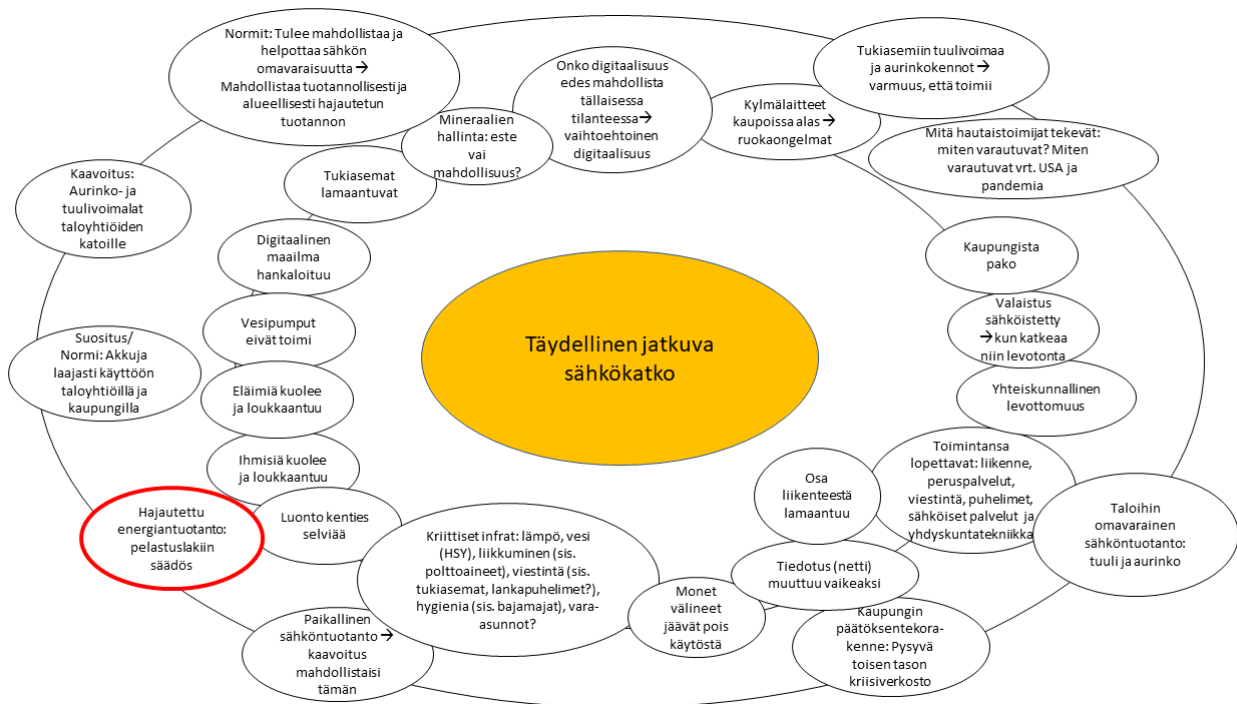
Normit: Tulee mahdollistaa ja helpottaa sähkön omavaraisuutta → Mahdollistaa tuotannollisesti ja alueellisesti hajautetun tuotannon

Mineraalien hallinta: este vai mahdollisuus?

Onko digitaalisuus edes mahdollista tällaisessa tilanteessa → vaihtoehtoinen digitaalisuus

Kylmälaitteet kaupoissa alas → ruokaongelmat

Tukiasemiin tuulivoimaa ja aurinkokennot → varmuus, että toimii

Mitä hautaistoimijat tekevät: miten varautuvat? Miten varautuvat vrt. USA ja pandemia

Kaavoitus: Aurinko- ja tuulivoimalat taloyhtiöiden katoille

Tukiasemat lamaantuvat

Digitaalinen maailma hankaloituu

Kaupungista pako

Valaistus sähköistetty → kun katkeaa niin levotonta

Suositus/ Normi: Akkuja laajasti käyttöön taloyhtiöillä ja kaupungilla

Vesipumput eivät toimi

Täydellinen jatkuva sähkökatko

Eläimiä kuolee ja loukkaantuu

Yhteiskunnallinen levottomuus

Ihmisiä kuolee ja loukkaantuu

Osa liikenteestä lamaantuu

Toimintansa lopettavat: liikenne, peruspalvelut, viestintä, puhelimet, sähköiset palvelut ja yhdyskuntatekniikka

Hajautettu energiantuotanto: pelastuslakiin säädös

Luonto kenties selviää

Kriittiset infrat: lämpö, vesi (HSY), liikkuminen (sis. polttoaineet), viestintä (sis. tukiasemat, lankapuhelimet?), hygienia (sis. bajamajat), vara-asunnot?

Taloihin omavarainen sähköntuotanto: tuuli ja aurinko

Tiedotus (netti) muuttuu vaikeaksi

Monet välineet jäävät pois käytöstä

Paikallinen sähköntuotanto → kaavoitus mahdollistaisi tämän

Kaupungin päätöksentekora-kenne: Pysyvä toisen tason kriisiverkosto